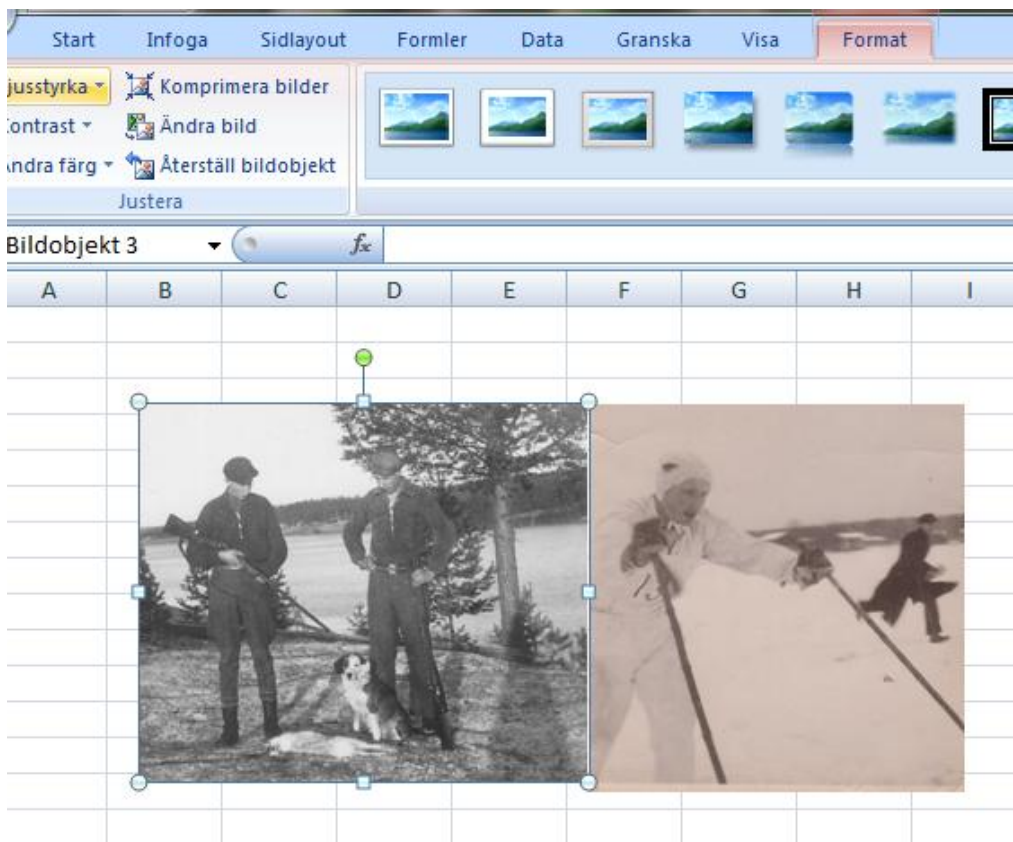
Start Infoga Sidlayout Formler Data Granska Visa Format

jusstyrka Komprimera bilder
Contrast Ändra bild
ndra färg Återställ bildobjekt
Justera

Bildobjekt 3 $f_x$

| A | B | C | D | E | F | G | H | I |
|---|---|---|---|---|---|---|---|---|